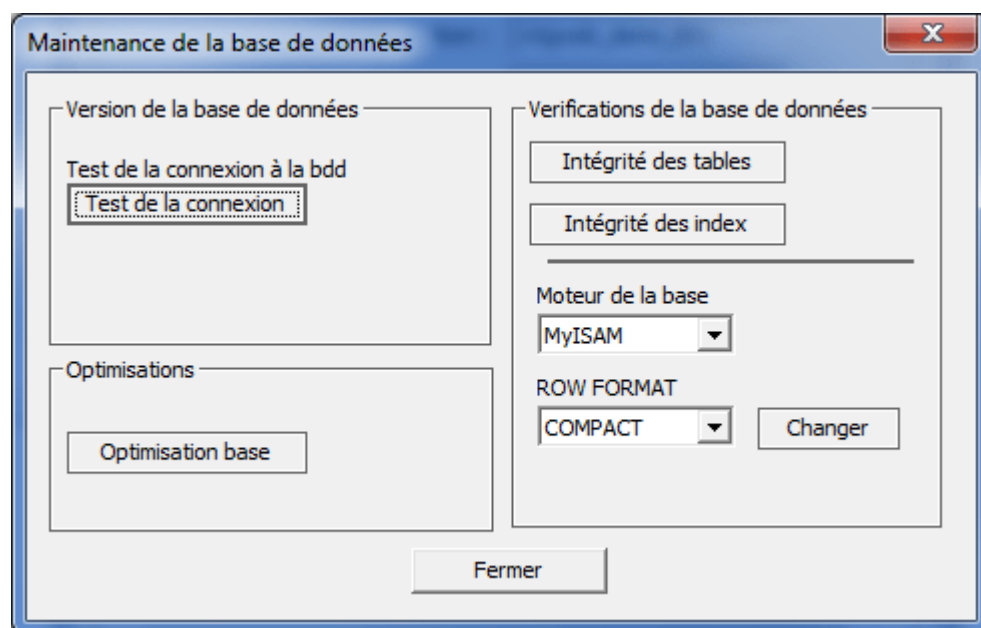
Maintenance de la base de données

Version de la base de données

Test de la connexion à la bdd

Test de la connexion

Optimisations

Optimisation base

Verifications de la base de données

Intégrité des tables

Intégrité des index

Moteur de la base

MyISAM

ROW FORMAT

COMPACT

Changer

Fermer